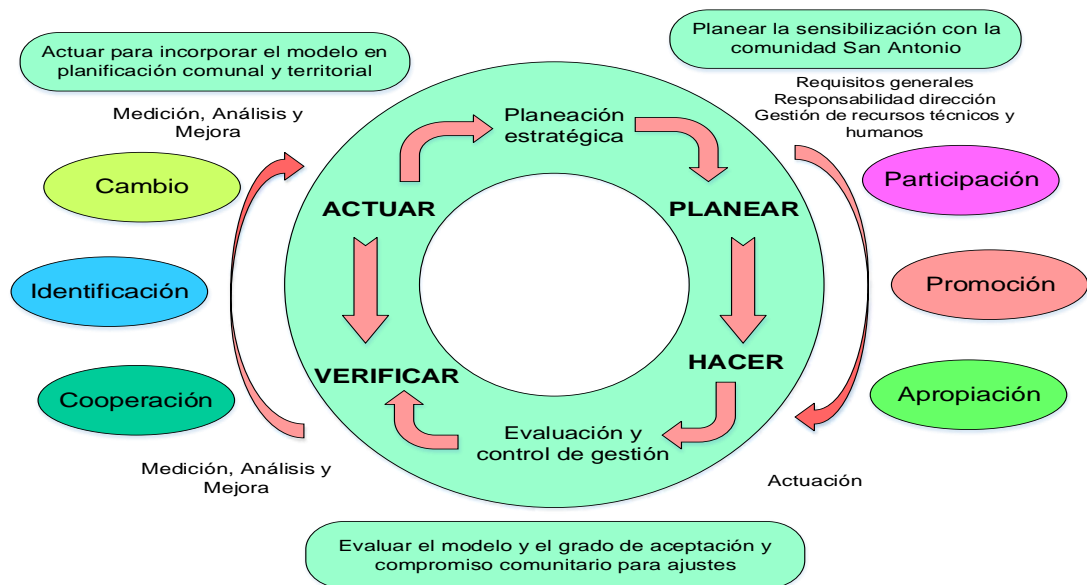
Actuar para incorporar el modelo en planificación comunal y territorial

Planear la sensibilización con la comunidad San Antonio

Requisitos generales
Responsabilidad dirección
Gestión de recursos técnicos y humanos

Medición, Análisis y Mejora

Planeación estratégica

Cambio

Participación

ACTUAR

PLANEAR

Identificación

Promoción

HACER

VERIFICAR

Cooperación

Apropiación

Evaluación y control de gestión

Medición, Análisis y Mejora

Actuación

Evaluar el modelo y el grado de aceptación y compromiso comunitario para ajustes